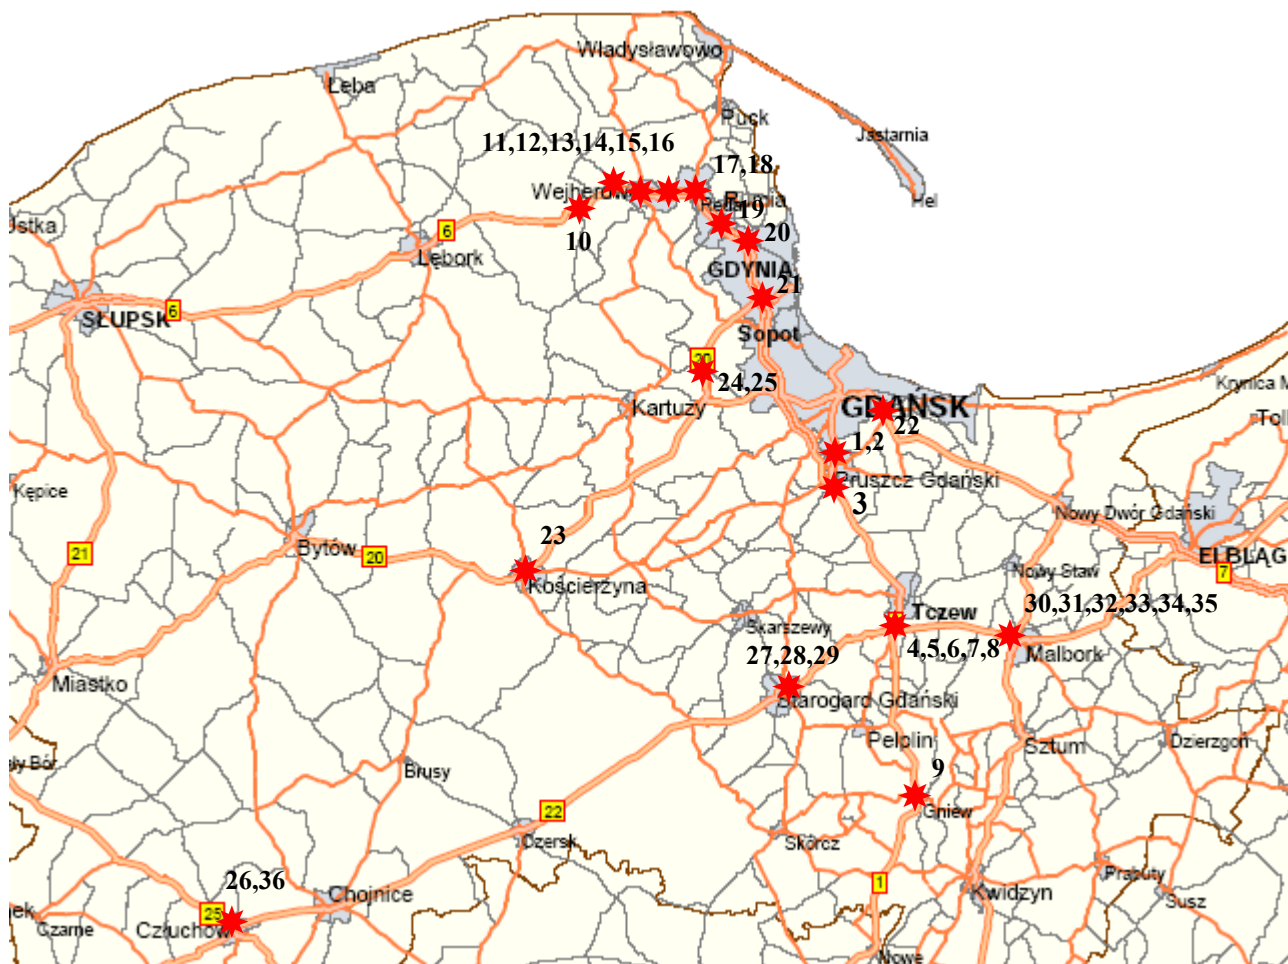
Władysławowo
Łeba
Puck
Jastarnia
11,12,13,14,15,16
17,18
Hel
Wejherowo
Rumia
19
Ustka
10
20
6
Lębork
GDYNIA
21
SŁUPSK
6
Sopot
20
24,25
Krynica Morska
Kartuzy
GDAŃSK
22
Tolkmicko
1,2
Pruszcz Gdański
Kępice
3
Nowy Dwór Gdański
23
21
Bytów
20
ELBLĄG
Nowy Staw
Kościerzyna
7
Tczew
30,31,32,33,34,35
Skarszewy
4,5,6,7,8
27,28,29
Malbork
Miastko
Starogard Gdański
Pelplin
Sztum
Dzierzgoń
Bory
Brusy
9
Gniew
22
Czersk
Skórcz
26,36
Prabuty
1
Chojnice
Kwidzyn
Susz
25
Czarne
Człuchów
Nowe